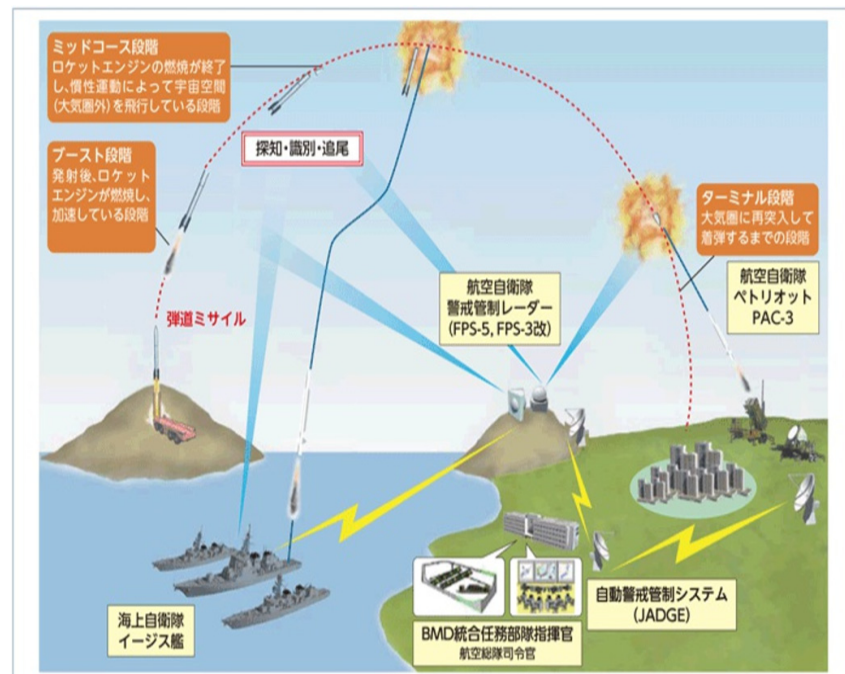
ミッドコース段階
ロケットエンジンの燃焼が終了し、慣性運動によって宇宙空間（大気圏外）を飛行している段階

ブースト段階
発射後、ロケットエンジンが燃焼し、加速している段階

探知・識別・追尾

ターミナル段階
大気圏に再突入して着弾するまでの段階

弾道ミサイル

航空自衛隊
警戒管制レーダー
（FPS-5, FPS-3改）

航空自衛隊
ペトリオット
PAC-3

海上自衛隊
イージス艦

BMD統合任務部隊指揮官
航空総隊司令官

自動警戒管制システム
（JADGE）